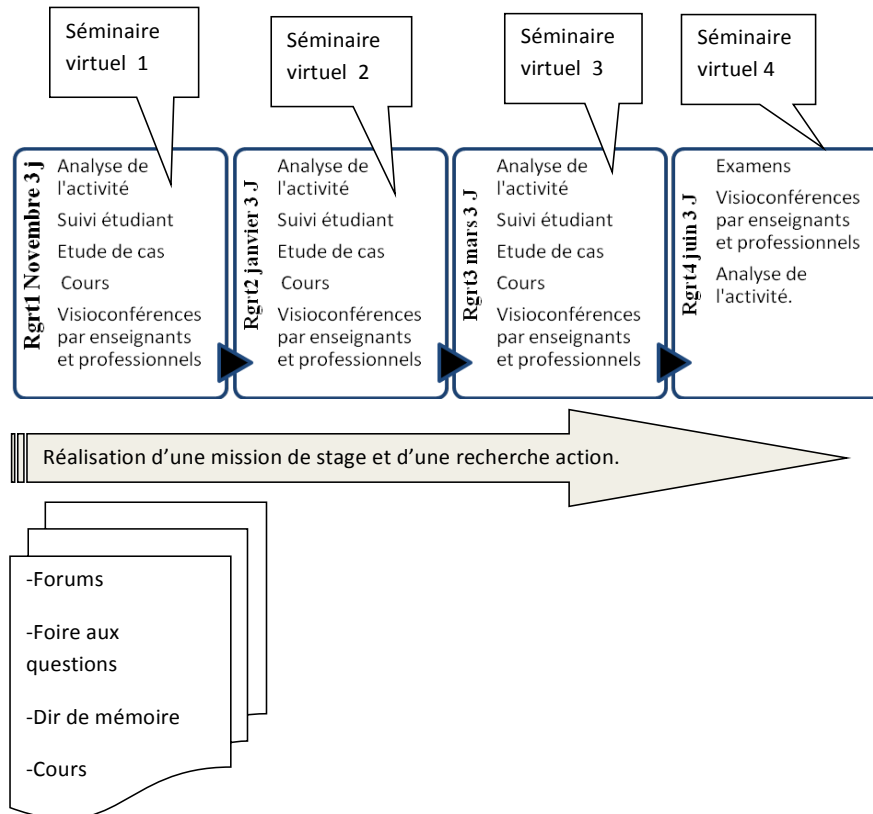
Séminaire virtuel 1

Séminaire virtuel 2

Séminaire virtuel 3

Séminaire virtuel 4

Rgrt1 Novembre 3 j

Analyse de l'activité

Suivi étudiant

Etude de cas

Cours

Visioconférences par enseignants et professionnels

Rgrt2 janvier 3 J

Analyse de l'activité

Suivi étudiant

Etude de cas

Cours

Visioconférences par enseignants et professionnels

Rgrt3 mars 3 J

Analyse de l'activité

Suivi étudiant

Etude de cas

Cours

Visioconférences par enseignants et professionnels

Rgrt4 juin 3 J

Examens

Visioconférences par enseignants et professionnels

Analyse de l'activité.

Réalisation d'une mission de stage et d'une recherche action.

-Forums

-Foire aux questions

-Dir de mémoire

-Cours